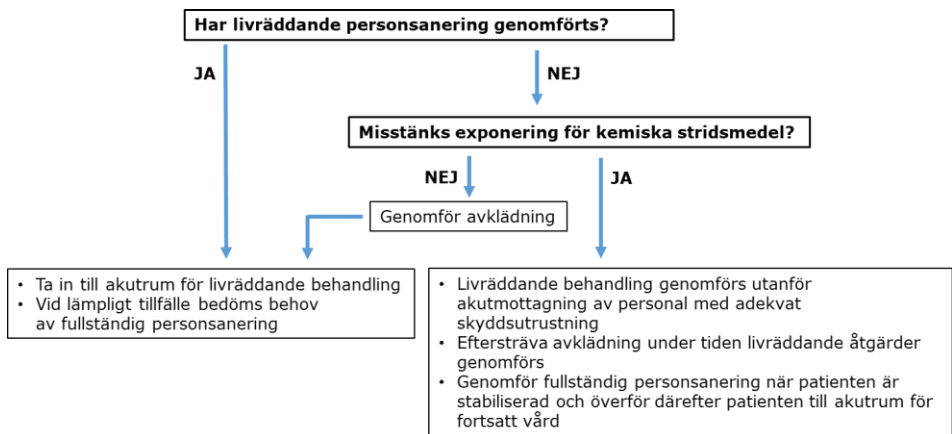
Har livräddande personsanering genomförts?

JA

NEJ

Misstänks exponering för kemiska stridsmedel?

NEJ

JA

Genomför avklädning

- Ta in till akutrum för livräddande behandling
- Vid lämpligt tillfälle bedöms behov av fullständig personsanering

- Livräddande behandling genomförs utanför akutmottagning av personal med adekvat skyddsutrustning
- Eftersträva avklädning under tiden livräddande åtgärder genomförs
- Genomför fullständig personsanering när patienten är stabiliserad och överför därefter patienten till akutrum för fortsatt vård